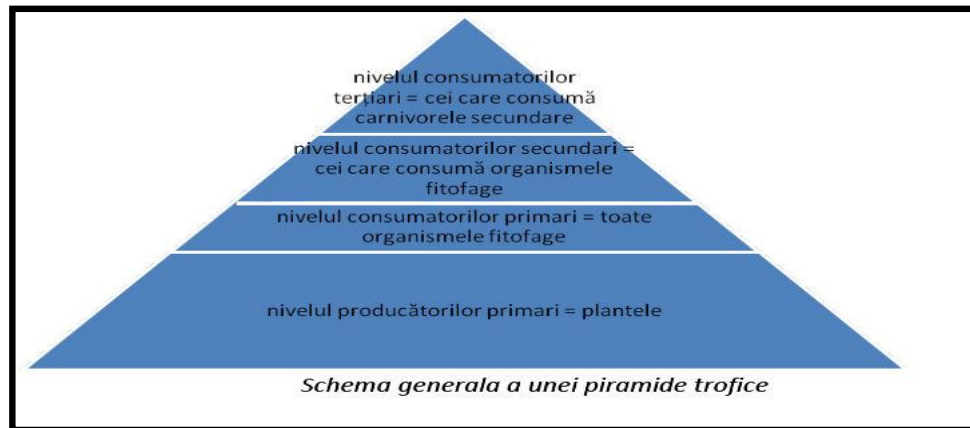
nivelul consumatorilor terțiari = cei care consumă carnivorele secundare

nivelul consumatorilor secundari = cei care consumă organismele fitofage

nivelul consumatorilor primari = toate organismele fitofage

nivelul producătorilor primari = plantele

Schema generala a unei piramide trofice